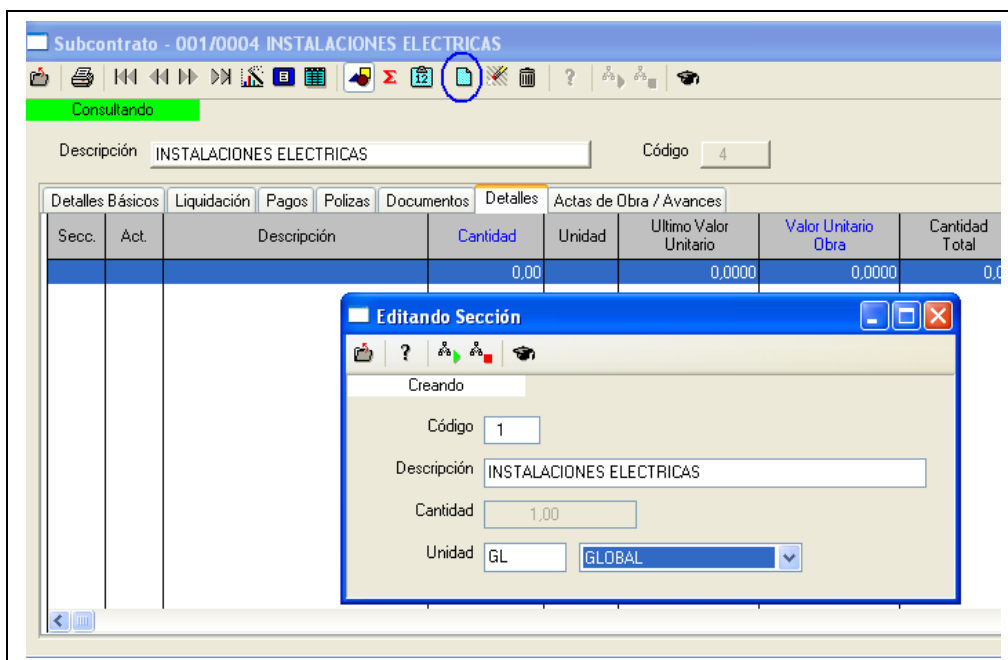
Subcontrato - 001/0004 INSTALACIONES ELECTRICAS

Σ 12 ?

Consultando

Descripción INSTALACIONES ELECTRICAS

Código 4

Detalles Básicos | Liquidación | Pagos | Polizas | Documentos | Detalles | Actas de Obra / Avances

| Secc. | Act. | Descripción | Cantidad | Unidad | Ultimo Valor Unitario | Valor Unitario Obra | Cantidad Total |
|---|---|---|---|---|---|---|---|
| | | | 0,00 | | 0,0000 | 0,0000 | 0,0 |

Editando Sección

?

Creando

Código 1

Descripción INSTALACIONES ELECTRICAS

Cantidad 1,00

Unidad GL GLOBAL